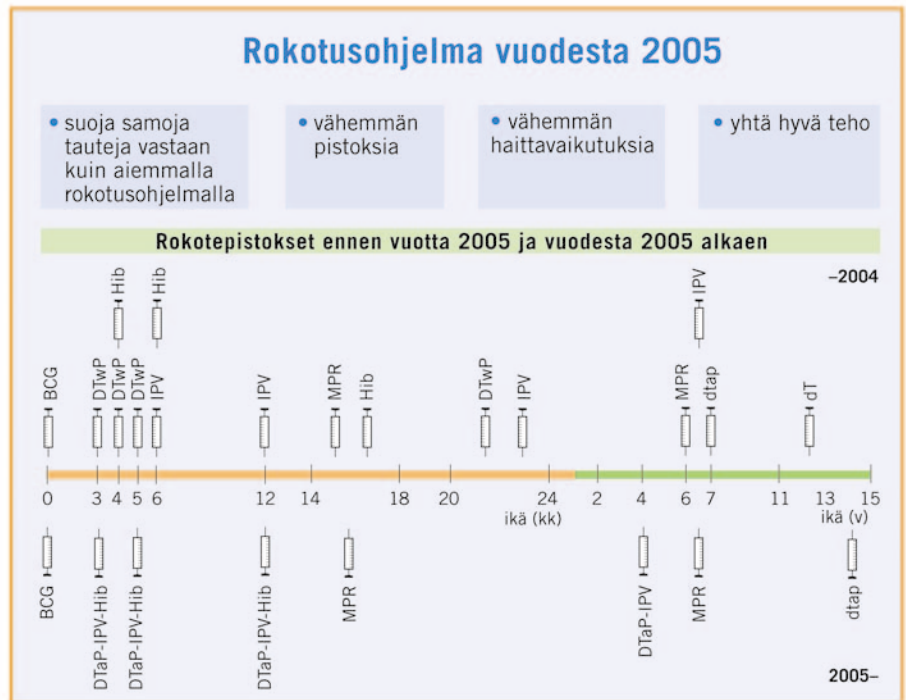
Rokotusohjelma vuodesta 2005

• suoja samoja tauteja vastaan kuin aiemmalla rokotusohjelmalla

• vähemmän pistoksia

• vähemmän haittavaikutuksia

• yhtä hyvä teho

Rokotepistokset ennen vuotta 2005 ja vuodesta 2005 alkaen

–2004

Hib
Hib
IPV

BCG
DTwP
DTwP
DTwP
IPV
IPV
MPR
Hib
DTwP
IPV
MPR
dtap
dT

0 3 4 5 6 12 14 18 20 24 ikä (kk) 2 4 6 7 11 13 15 ikä (v)

BCG
DTaP-IPV-Hib
DTaP-IPV-Hib
DTaP-IPV-Hib
MPR
DTaP-IPV
MPR
dtap

2005–